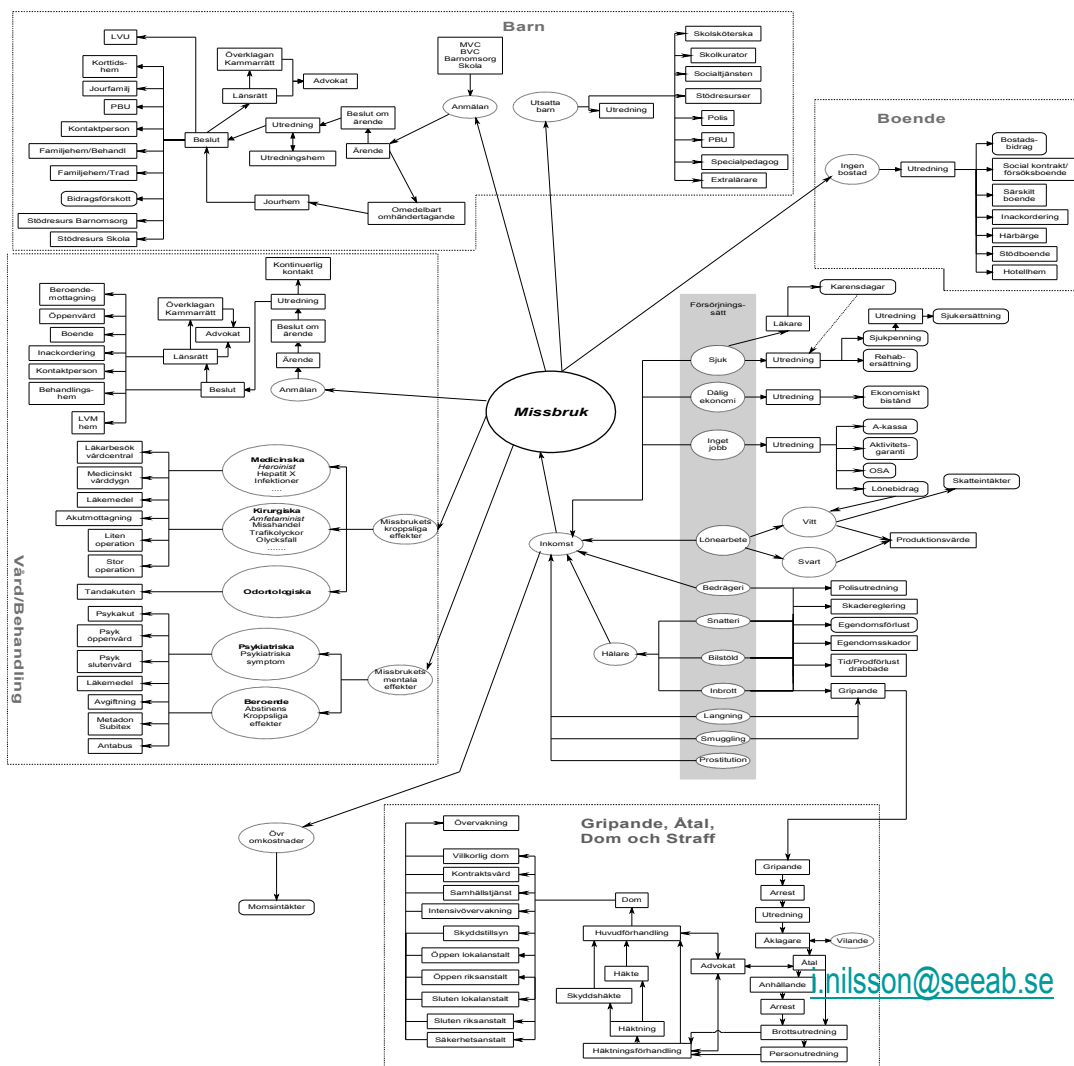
Barn

LVU
Korttids-hem
Jourfamilj
PBU
Kontaktperson
Familjehem/Behandl
Familjehem/Trad
Bidragsförskott
Stödresurs Barnomsorg
Stödresurs Skola
Beslut
Överklagan Kammarrätt
Länsrätt
Advokat
Utredning
Utredningshem
Beslut om ärende
Ärende
Jourhem
Omedelbart omhändertagande
MVC BVC Barnomsorg Skola
Anmälan
Utsatta barn
Utredning
Skolsköterska
Skolkurator
Socialtjänsten
Stödresurser
Polis
PBU
Specialpedagog
Extralärare

Boende

Ingen bostad
Utredning
Bostads-bidrag
Social kontrakt/ försöksboende
Särskilt boende
Inackordering
Härbärge
Stödboende
Hotellhem

Vård/Behandling

Beroende-mottagning
Öppenvård
Boende
Inackordering
Kontaktperson
Behandlings-hem
LVM hem
Överklagan Kammarrätt
Advokat
Länsrätt
Beslut
Kontinuerlig kontakt
Utredning
Beslut om ärende
Ärende
Anmälan
Läkarbesök vårdcentral
Medicinskt vårddygn
Läkemedel
Akutmottagning
Liten operation
Stor operation
Tandakuten
Medicinska
Heroinist
Hepatit X
Infektioner
....
Kirurgiska
Amfetaminist
Misshandel
Trafikolyckor
Olycksfall
.......
Odortolgiska
Missbrukets kroppsliga effekter
Psykakut
Psyk öppenvård
Psyk slutenvård
Läkemedel
Avgiftning
Metadon Subitex
Antabus
Psykiatriska
Psykiatriska symptom
Beroende
Abstinens
Kroppsliga effekter
Missbrukets mentala effekter

Missbruk

Försörjnings-sätt
Karensdagar
Läkare
Sjuk
Utredning
Sjukersättning
Sjukpenning
Rehab-ersättning
Dålig ekonomi
Utredning
Ekonomiskt bistånd
Inget jobb
Utredning
A-kassa
Aktivitets-garanti
OSA
Lönebidrag
Skatteintäkter
Vitt
Lönearbete
Svart
Produktionsvärde
Inkomst
Bedrägeri
Polisutredning
Skadereglering
Snatteri
Egendomsförlust
Egendomsskador
Hälare
Bilstöld
Tid/Prodförlust drabbade
Inbrott
Gripande
Langning
Smuggling
Prostitution

Övr omkostnader
Momsintäkter

Gripande, Åtal, Dom och Straff

Övervakning
Villkorlig dom
Kontraktsvård
Samhällstjänst
Intensivövervakning
Skyddstillsyn
Öppen lokalanstalt
Öppen riksanstalt
Sluten lokalanstalt
Sluten riksanstalt
Säkerhetsanstalt
Dom
Huvudförhandling
Häkte
Skyddshäkte
Häktning
Häktningsförhandling
Advokat
Gripande
Arrest
Utredning
Åklagare
Vilande
Åtal
Anhållande
Arrest
Brottsutredning
Personutredning

j.nilsson@seeab.se